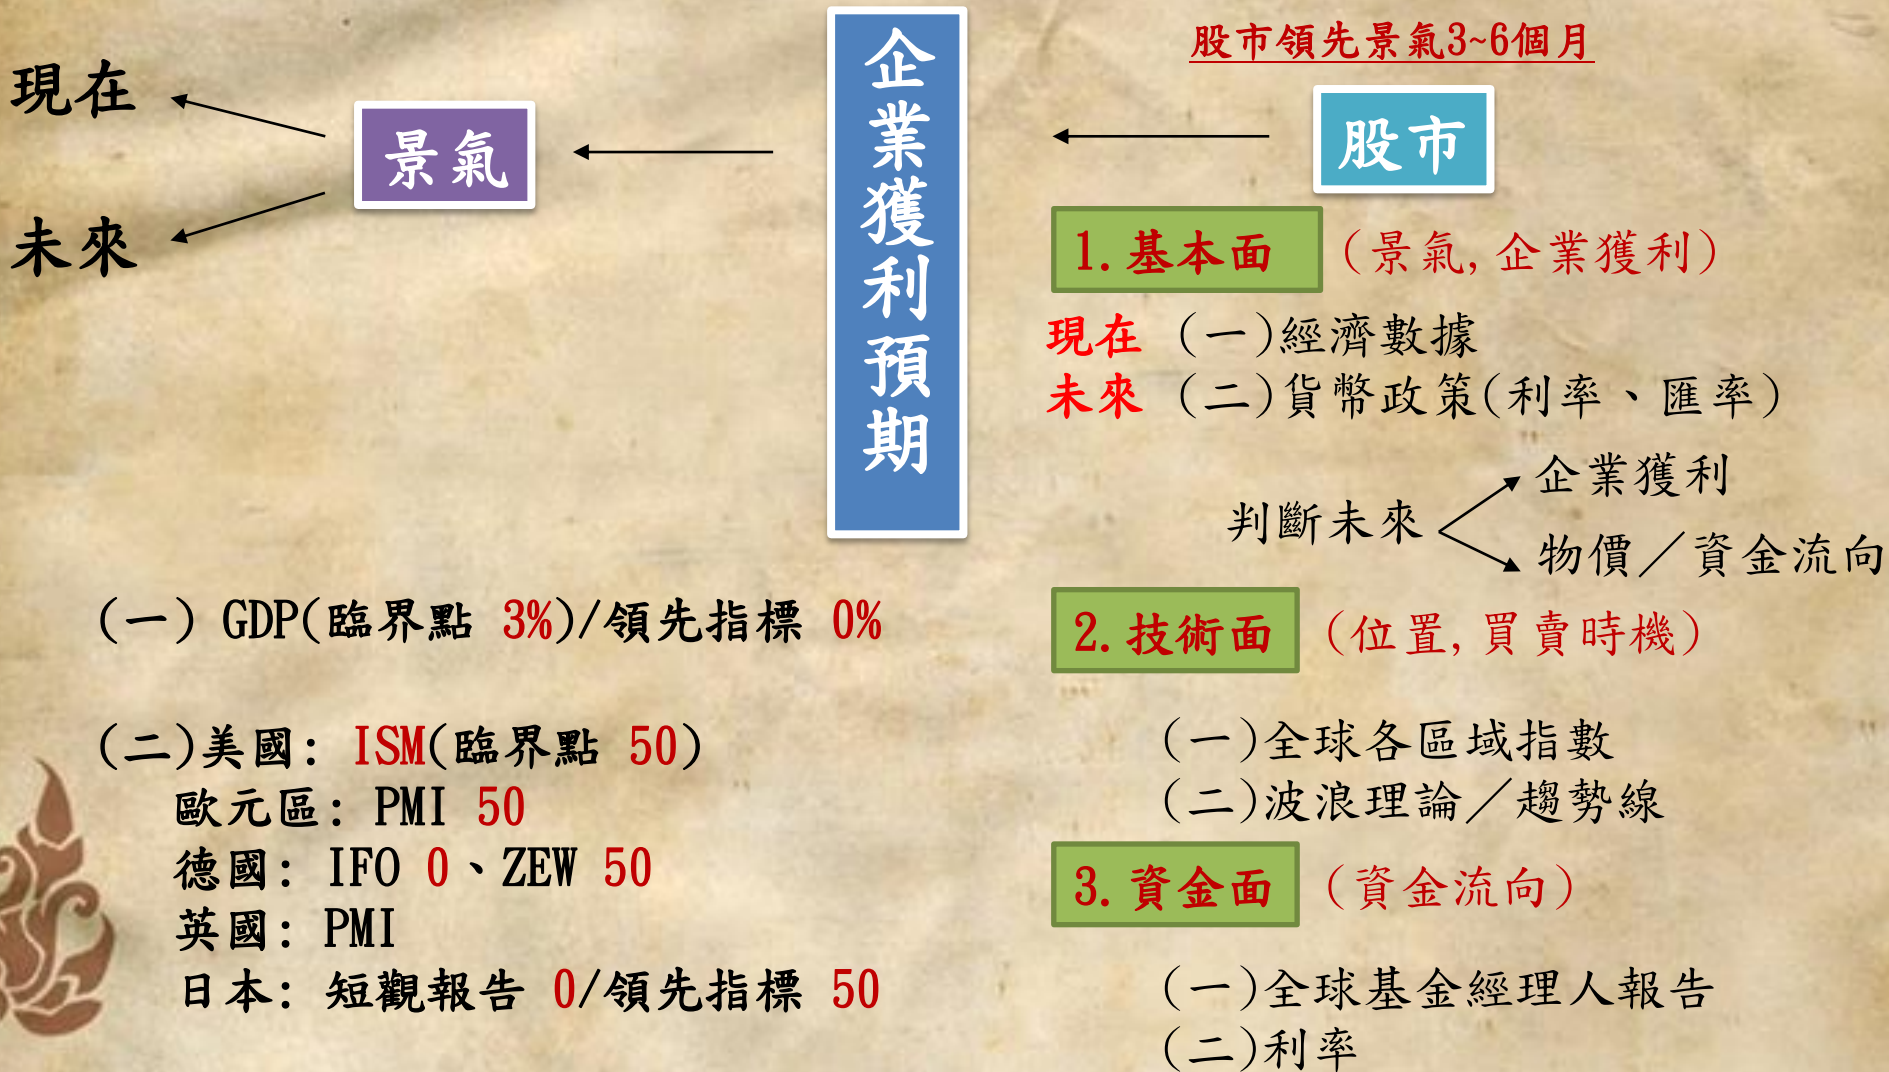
現在

景氣

未來

企業獲利預期

股市領先景氣3~6個月

股市

1.基本面 （景氣, 企業獲利）

現在 （一）經濟數據
未來 （二）貨幣政策（利率、匯率）

判斷未來 企業獲利
物價／資金流向

（一） GDP（臨界點 3%）/領先指標 0%

（二）美國：ISM（臨界點 50）
歐元區：PMI 50
德國：IFO 0、ZEW 50
英國：PMI
日本：短觀報告 0/領先指標 50

2.技術面 （位置, 買賣時機）

（一）全球各區域指數
（二）波浪理論／趨勢線

3.資金面 （資金流向）

（一）全球基金經理人報告
（二）利率